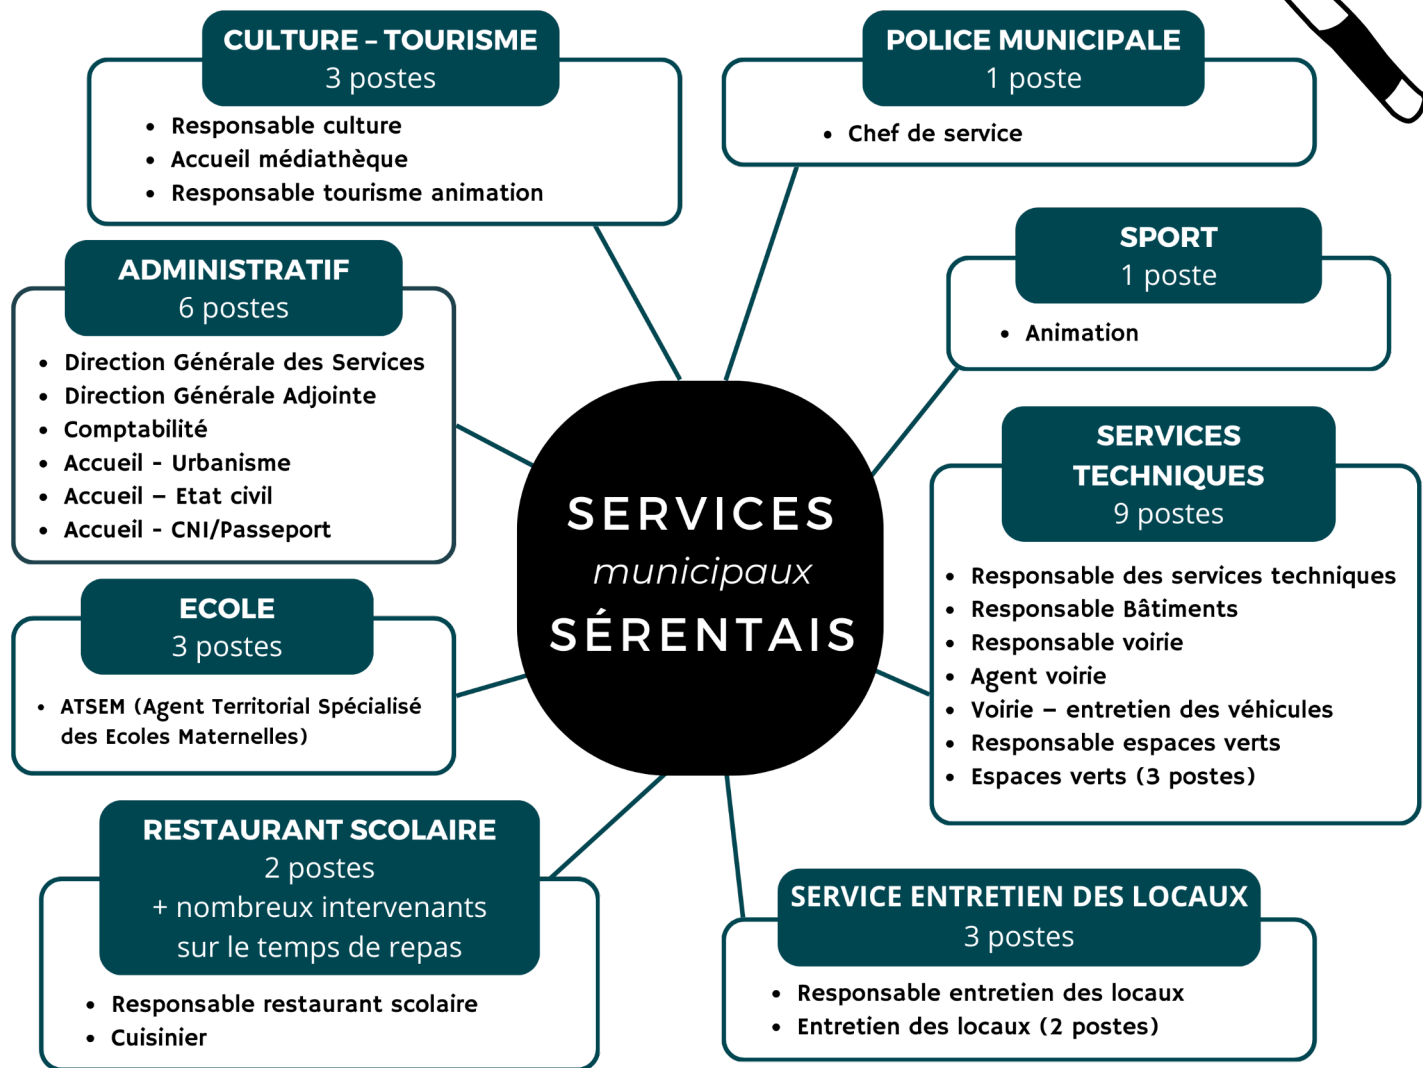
SERVICES
municipaux
SÉRENTAIS

CULTURE – TOURISME
3 postes

- Responsable culture
- Accueil médiathèque
- Responsable tourisme animation

POLICE MUNICIPALE
1 poste

- Chef de service

ADMINISTRATIF
6 postes

- Direction Générale des Services
- Direction Générale Adjointe
- Comptabilité
- Accueil - Urbanisme
- Accueil – Etat civil
- Accueil - CNI/Passeport

SPORT
1 poste

- Animation

SERVICES TECHNIQUES
9 postes

- Responsable des services techniques
- Responsable Bâtiments
- Responsable voirie
- Agent voirie
- Voirie – entretien des véhicules
- Responsable espaces verts
- Espaces verts (3 postes)

ECOLE
3 postes

- ATSEM (Agent Territorial Spécialisé des Ecoles Maternelles)

RESTAURANT SCOLAIRE
2 postes
+ nombreux intervenants sur le temps de repas

- Responsable restaurant scolaire
- Cuisinier

SERVICE ENTRETIEN DES LOCAUX
3 postes

- Responsable entretien des locaux
- Entretien des locaux (2 postes)